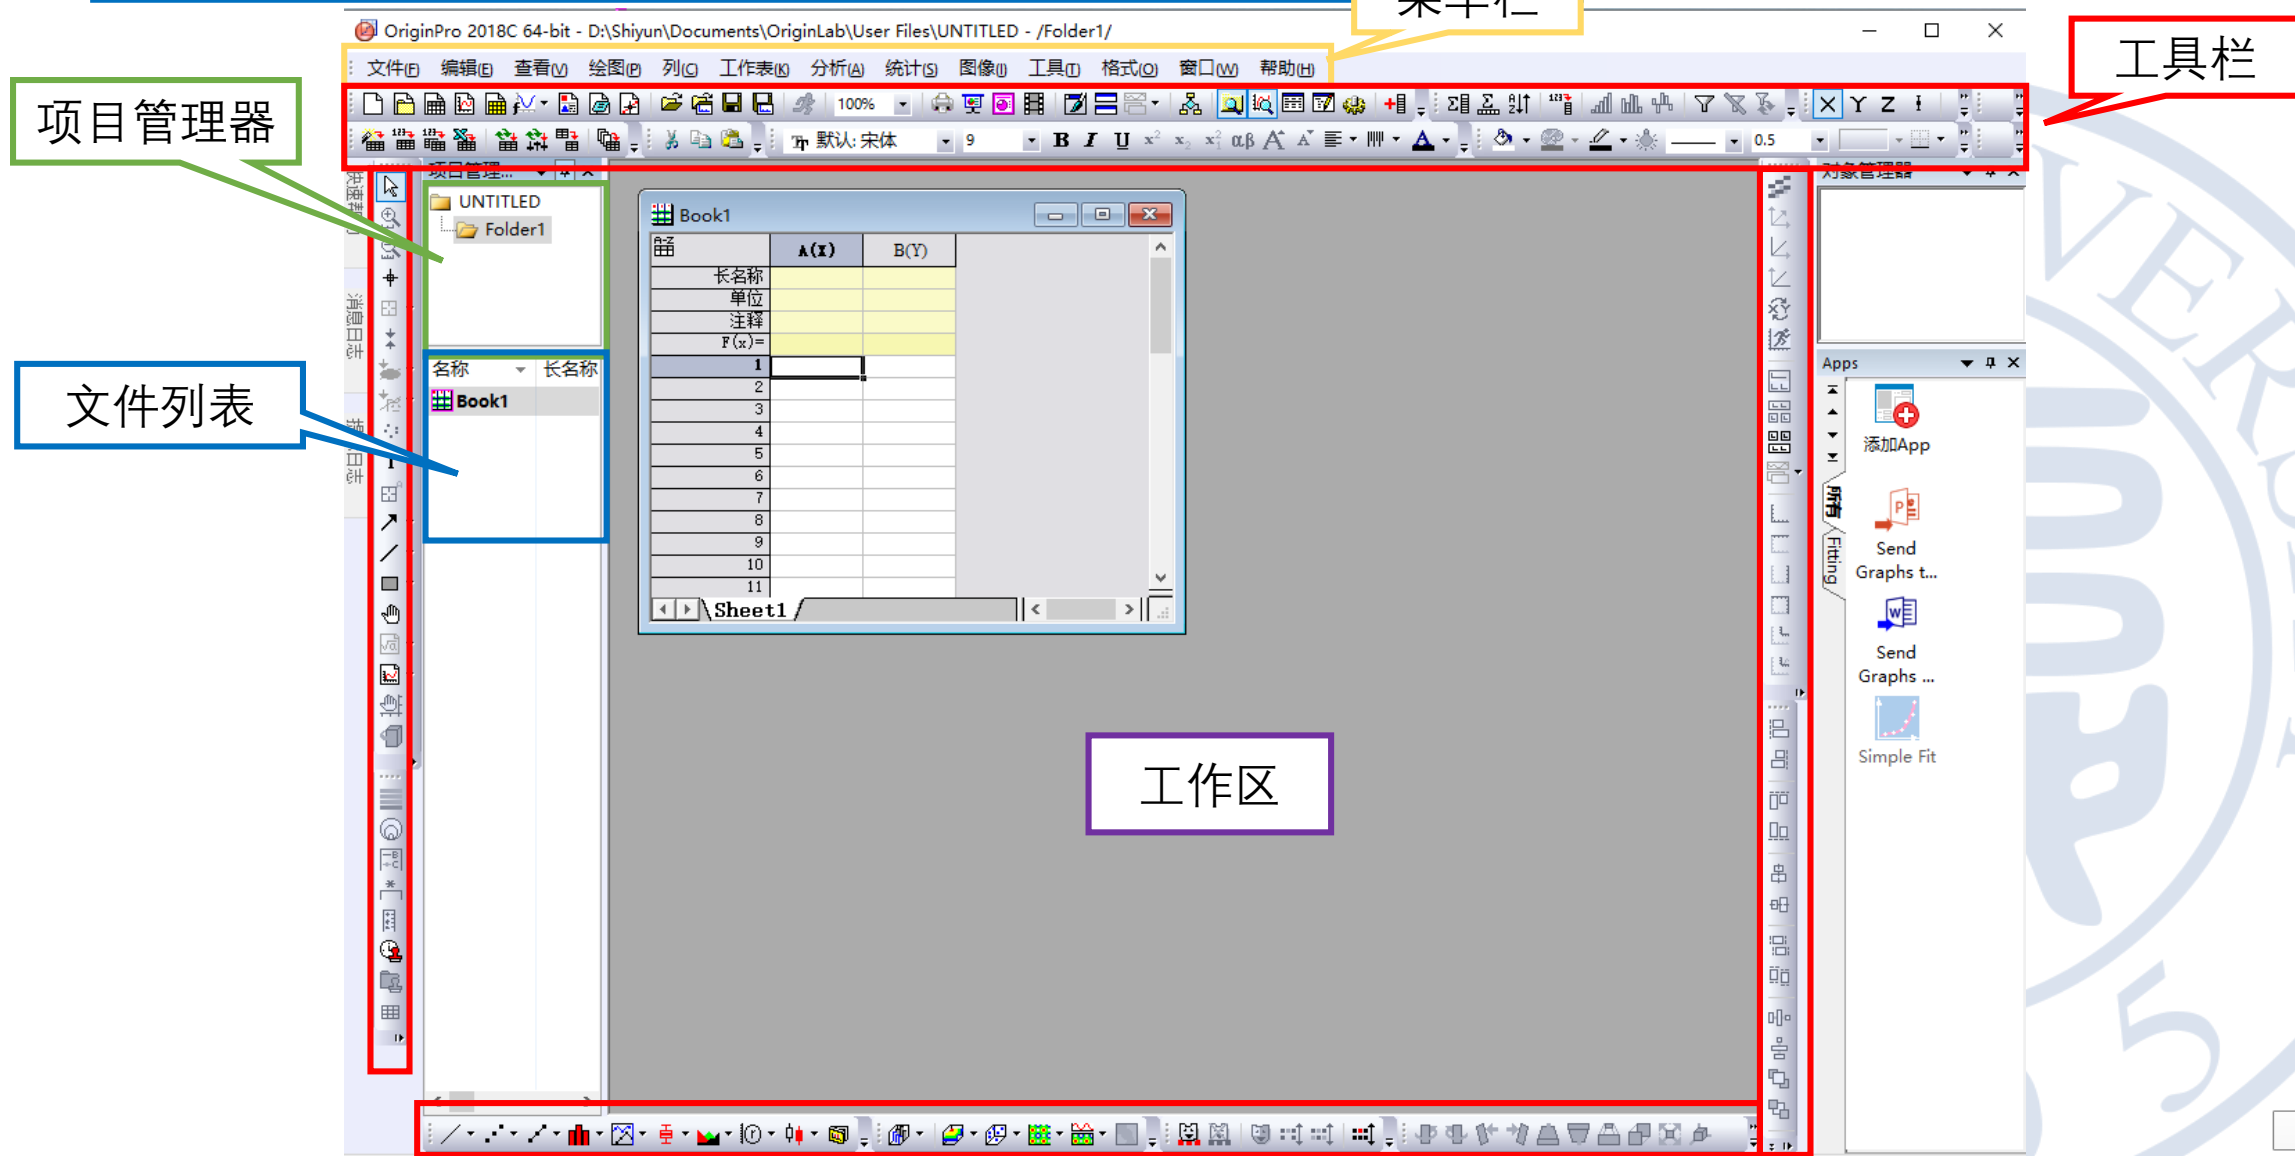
OriginPro 2018C 64-bit - D:\Shiyun\Documents\OriginLab\User Files\UNTITLED - /Folder1/

菜单栏

工具栏

文件(F) 编辑(E) 查看(V) 绘图(P) 列(C) 工作表(K) 分析(A) 统计(S) 图像(I) 工具(T) 格式(O) 窗口(W) 帮助(H)

100%

默认: 宋体 9 B I U

0.5

项目管理器

项目管理...

UNTITLED
Folder1

文件列表

名称 长名称
Book1

Book1

| | A(X) | B(Y) |
|---|---|---|
| 长名称 | | |
| 单位 | | |
| 注释 | | |
| F(x)= | | |
| 1 | | |
| 2 | | |
| 3 | | |
| 4 | | |
| 5 | | |
| 6 | | |
| 7 | | |
| 8 | | |
| 9 | | |
| 10 | | |
| 11 | | |

Sheet1

工作区

对象管理器

Apps

添加App

Send Graphs t...

Send Graphs ...

Simple Fit

Fitting